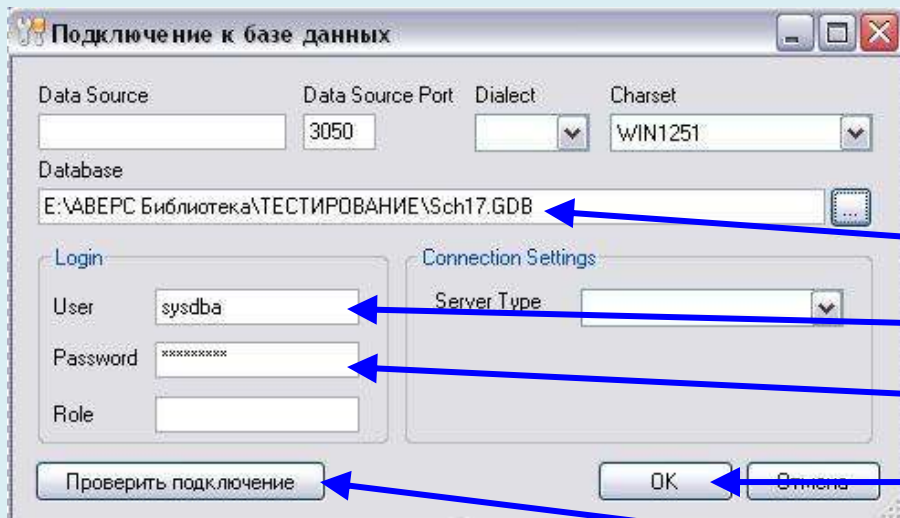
Подключение к базе данных

Data Source

Data Source Port
3050

Dialect

Charset
WIN1251

Database
E:\АВЕРС Библиотека\ТЕСТИРОВАНИЕ\Sch17.GDB
...

Login
User
sysdba
Password
*********
Role

Connection Settings
Server Type

Проверить подключение
OK
Отмена